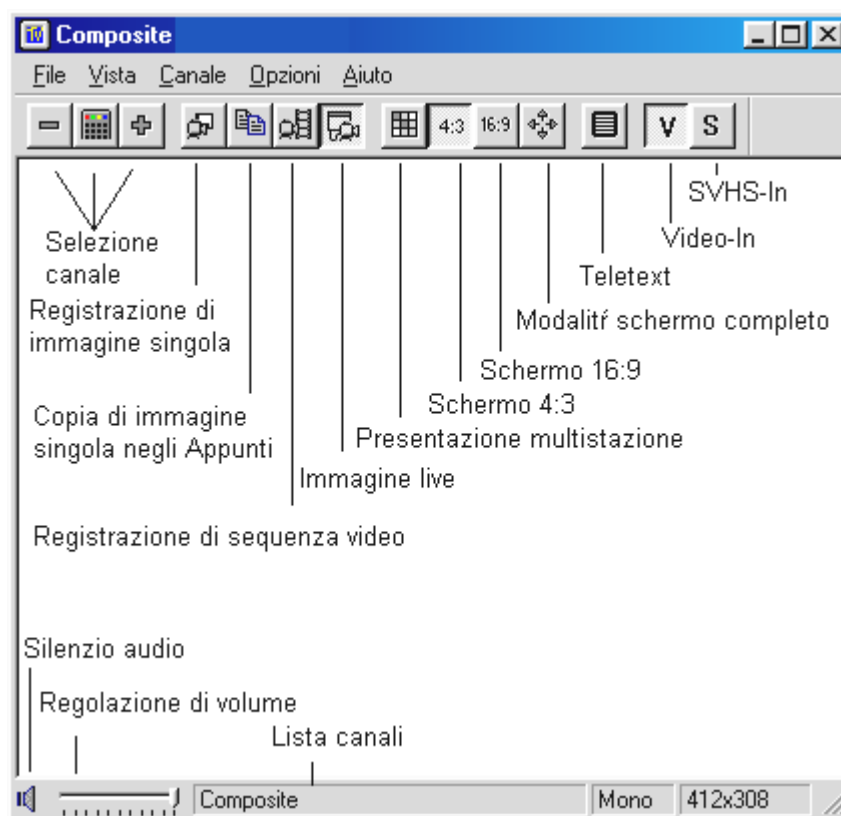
Composite

File Vista Canale Opzioni Aiuto

4:3 16:9 V S

SVHS-In

Video-In

Teletext

Modalitŕ schermo completo

Schermo 16:9

Schermo 4:3

Presentazione multistazione

Immagine live

Selezione canale

Registrazione di immagine singola

Copia di immagine singola negli Appunti

Registrazione di sequenza video

Silenzio audio

Regolazione di volume

Lista canali

Composite

Mono

412x308